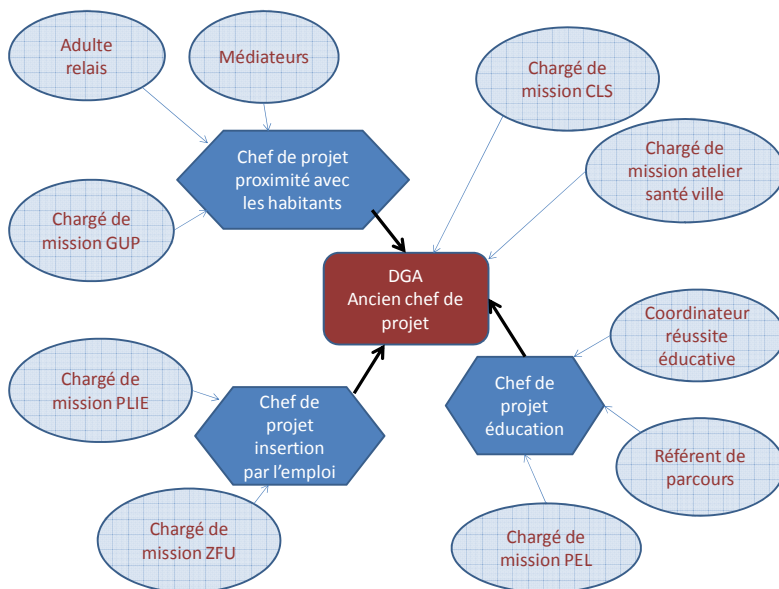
Adulte relais

Médiateurs

Chargé de mission CLS

Chef de projet proximité avec les habitants

Chargé de mission atelier santé ville

Chargé de mission GUP

DGA
Ancien chef de projet

Coordinateur réussite éducative

Chargé de mission PLIE

Chef de projet insertion par l'emploi

Chef de projet éducation

Référent de parcours

Chargé de mission ZFU

Chargé de mission PEL